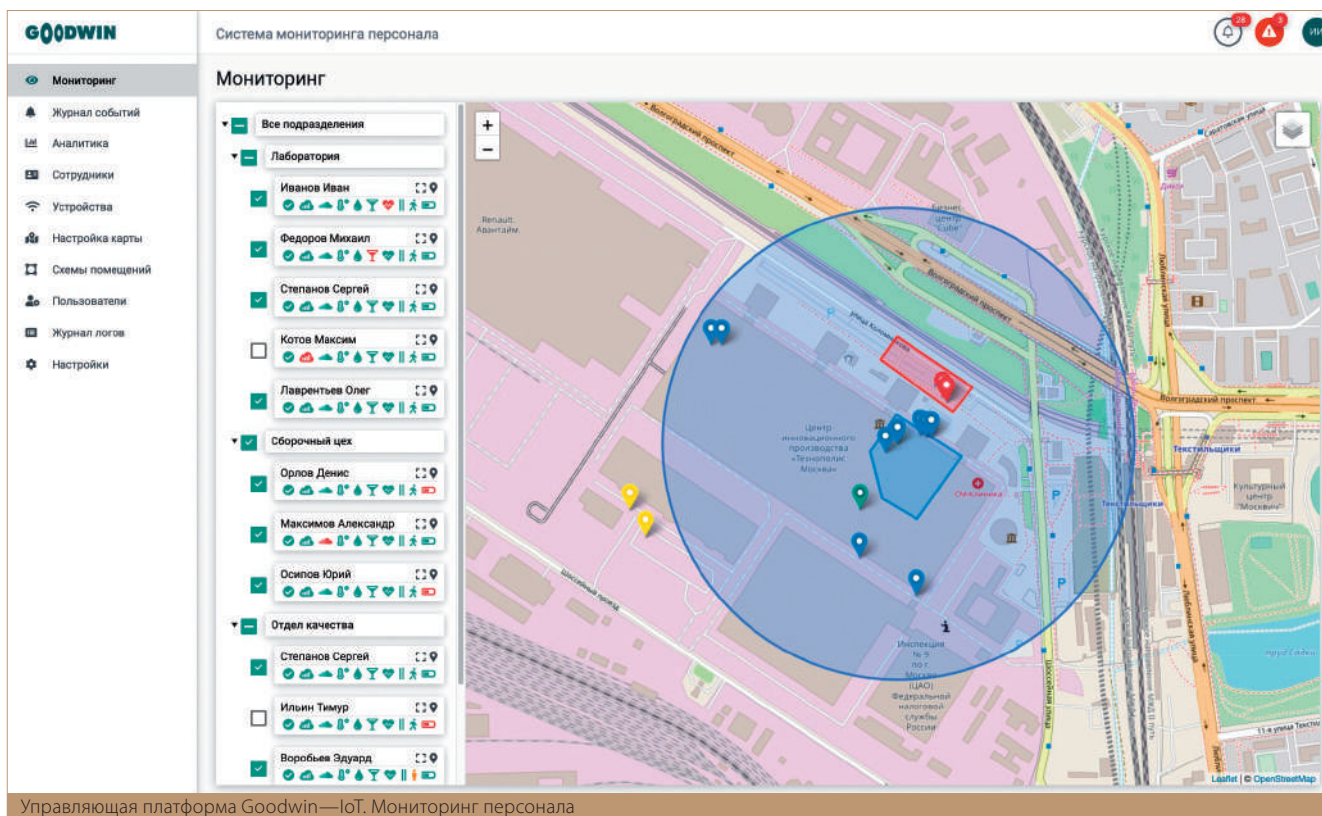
GOODWIN

Система мониторинга персонала

28 3 ИИ

Мониторинг
Журнал событий
Аналитика
Сотрудники
Устройства
Настройка карты
Схемы помещений
Пользователи
Журнал логов
Настройки

Мониторинг

Все подразделения
Лаборатория
Иванов Иван
Федоров Михаил
Степанов Сергей
Котов Максим
Лаврентьев Олег
Сборочный цех
Орлов Денис
Максимов Александр
Осипов Юрий
Отдел качества
Степанов Сергей
Ильин Тимур
Воробьев Эдуард

+
−

Волгоградский проспект
Renault. Авантайм.
Бизнес-центр Cube
улица Кулакова
Центр инновационного производства «Технополис Москва»
СМ-Клиника
Текстильщики
Культурный центр "Москвич"
Люблинская улица
Шоссейный проезд
Инспекция № 9 по г. Москве (ЦАО) Федеральной налоговой службы России
Leaflet | © OpenStreetMap

Управляющая платформа Goodwin—IoT. Мониторинг персонала